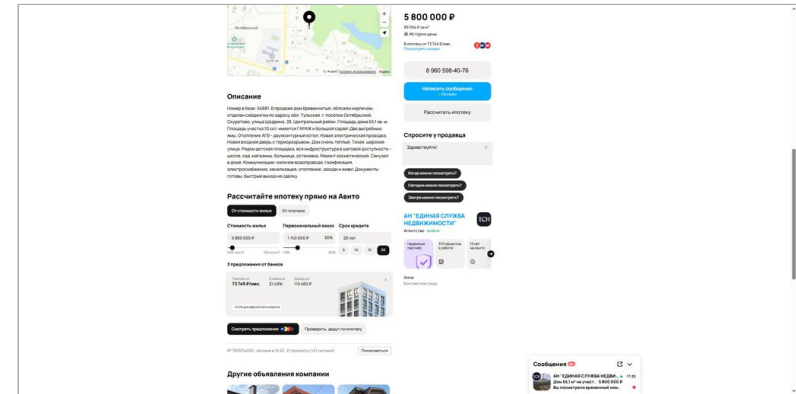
Октябрьский

5 800 000 ₽

История цены

8 960 598-40-76

Написать сообщение

Рассчитать ипотеку

Описание

Номер в базе: 94681. Продажа дом бревенчатый, обложен кирпичом, отделан сайдингом по адресу обл. Тульская, г. поселок Октябрьский, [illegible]. Площадь дома 65.1 кв. м. Площадь участка 10 сот. имеются ГАРАЖ и большой сарай. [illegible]

Спросите у продавца

Здравствуйте!

Когда можно посмотреть?

Сегодня можно посмотреть?

Завтра можно посмотреть?

Рассчитайте ипотеку прямо на Авито

От стоимости жилья

От платежа

Стоимость жилья

Первоначальный взнос

Срок кредита

5 800 000 ₽

1 740 000 ₽

30%

20 лет

5

10

15

20

3 предложения от банков

73 749 ₽/мес.

21,49%

113 460 ₽

АН "ЕДИНАЯ СЛУЖБА НЕДВИЖИМОСТИ"

Агентство

Смотреть предложения

Проверить, дадут ли ипотеку

Пожаловаться

Другие объявления компании

Сообщения

АН "ЕДИНАЯ СЛУЖБА НЕДВИ...

Дом 65,1 м² на участ... 5 800 000 ₽

Вы посмотрели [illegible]